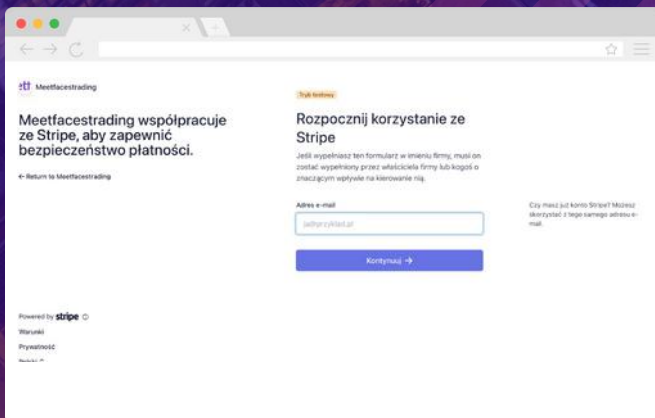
Meetfacestrading

Meetfacestrading współpracuje ze Stripe, aby zapewnić bezpieczeństwo płatności.

← Return to Meetfacestrading

Tryb testowy

Rozpocznij korzystanie ze Stripe

Jeśli wypełniasz ten formularz w imieniu firmy, musi on zostać wypełniony przez właściciela firmy lub kogoś o znaczącym wpływie na kierowanie nią.

Adres e-mail

jan@przyklad.pl

Kontynuuj →

Czy masz już konto Stripe? Możesz skorzystać z tego samego adresu e-mail.

Powered by stripe

Warunki

Prywatność

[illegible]